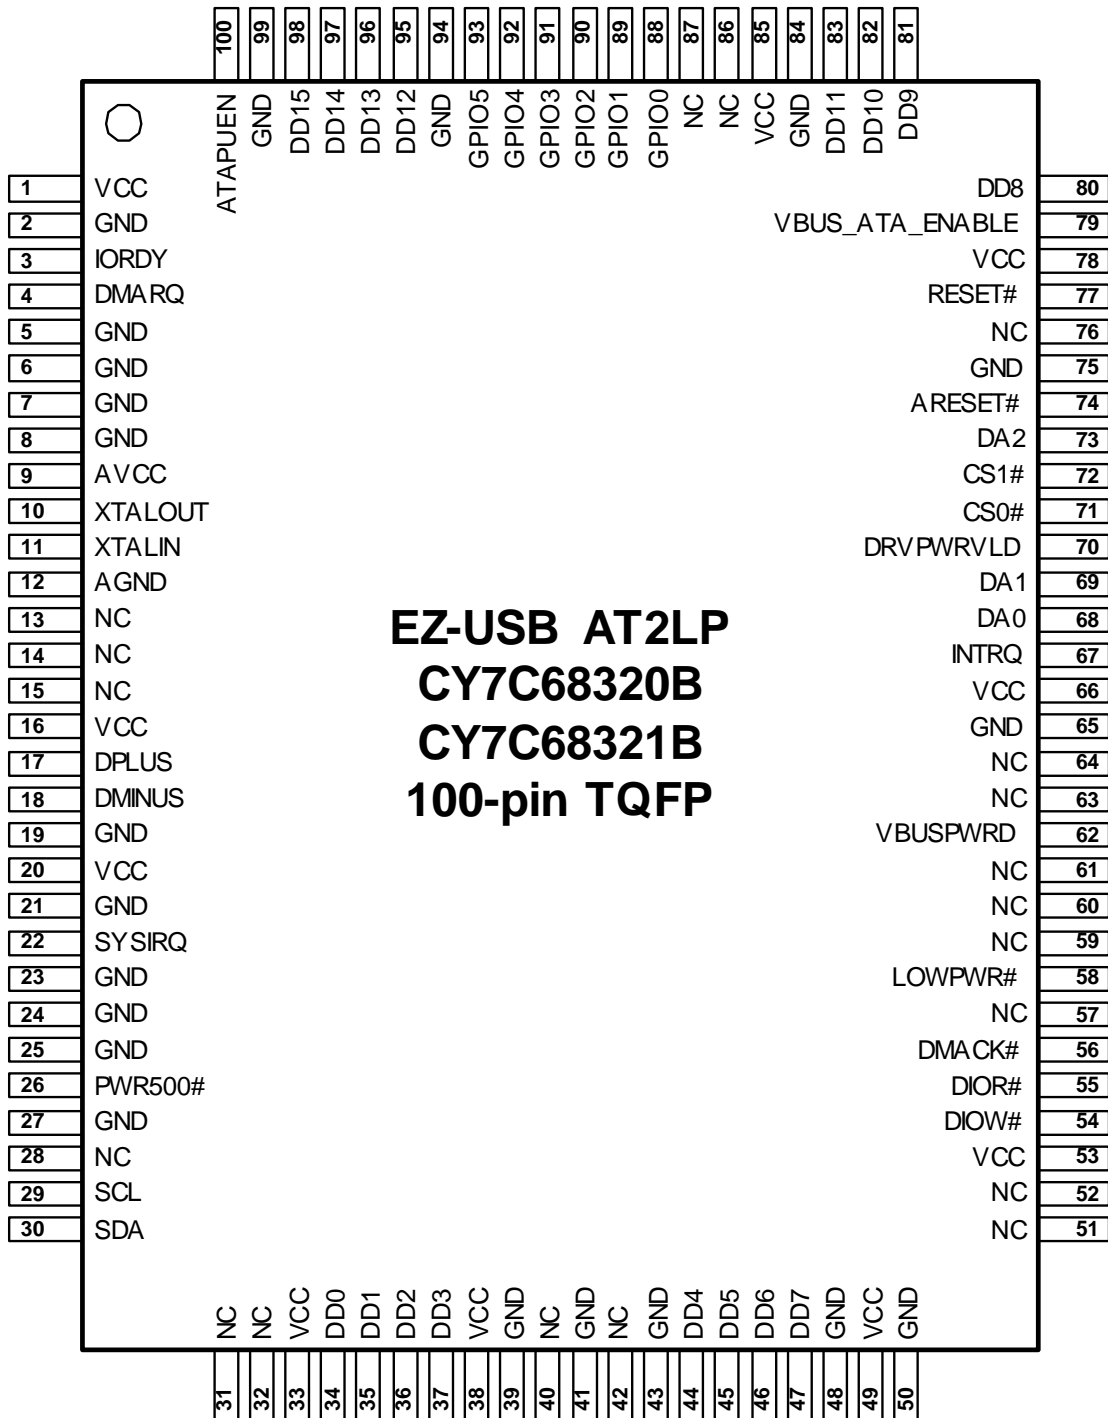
100 99 98 97 96 95 94 93 92 91 90 89 88 87 86 85 84 83 82 81

ATAPUEN GND DD15 DD14 DD13 DD12 GND GPIO5 GPIO4 GPIO3 GPIO2 GPIO1 GPIO0 NC NC VCC GND DD11 DD10 DD9

1 VCC
2 GND
3 IORDY
4 DMARQ
5 GND
6 GND
7 GND
8 GND
9 AVCC
10 XTALOUT
11 XTALIN
12 AGND
13 NC
14 NC
15 NC
16 VCC
17 DPLUS
18 DMINUS
19 GND
20 VCC
21 GND
22 SYSIRQ
23 GND
24 GND
25 GND
26 PWR500#
27 GND
28 NC
29 SCL
30 SDA

EZ-USB AT2LP
CY7C68320B
CY7C68321B
100-pin TQFP

DD8 80
VBUS_ATA_ENABLE 79
VCC 78
RESET# 77
NC 76
GND 75
ARESET# 74
DA2 73
CS1# 72
CS0# 71
DRVPWRVLD 70
DA1 69
DA0 68
INTRQ 67
VCC 66
GND 65
NC 64
NC 63
VBUSPWRD 62
NC 61
NC 60
NC 59
LOWPWR# 58
NC 57
DMACK# 56
DIOR# 55
DIOW# 54
VCC 53
NC 52
NC 51

NC NC VCC DD0 DD1 DD2 DD3 VCC GND NC GND NC GND DD4 DD5 DD6 DD7 GND VCC GND

31 32 33 34 35 36 37 38 39 40 41 42 43 44 45 46 47 48 49 50